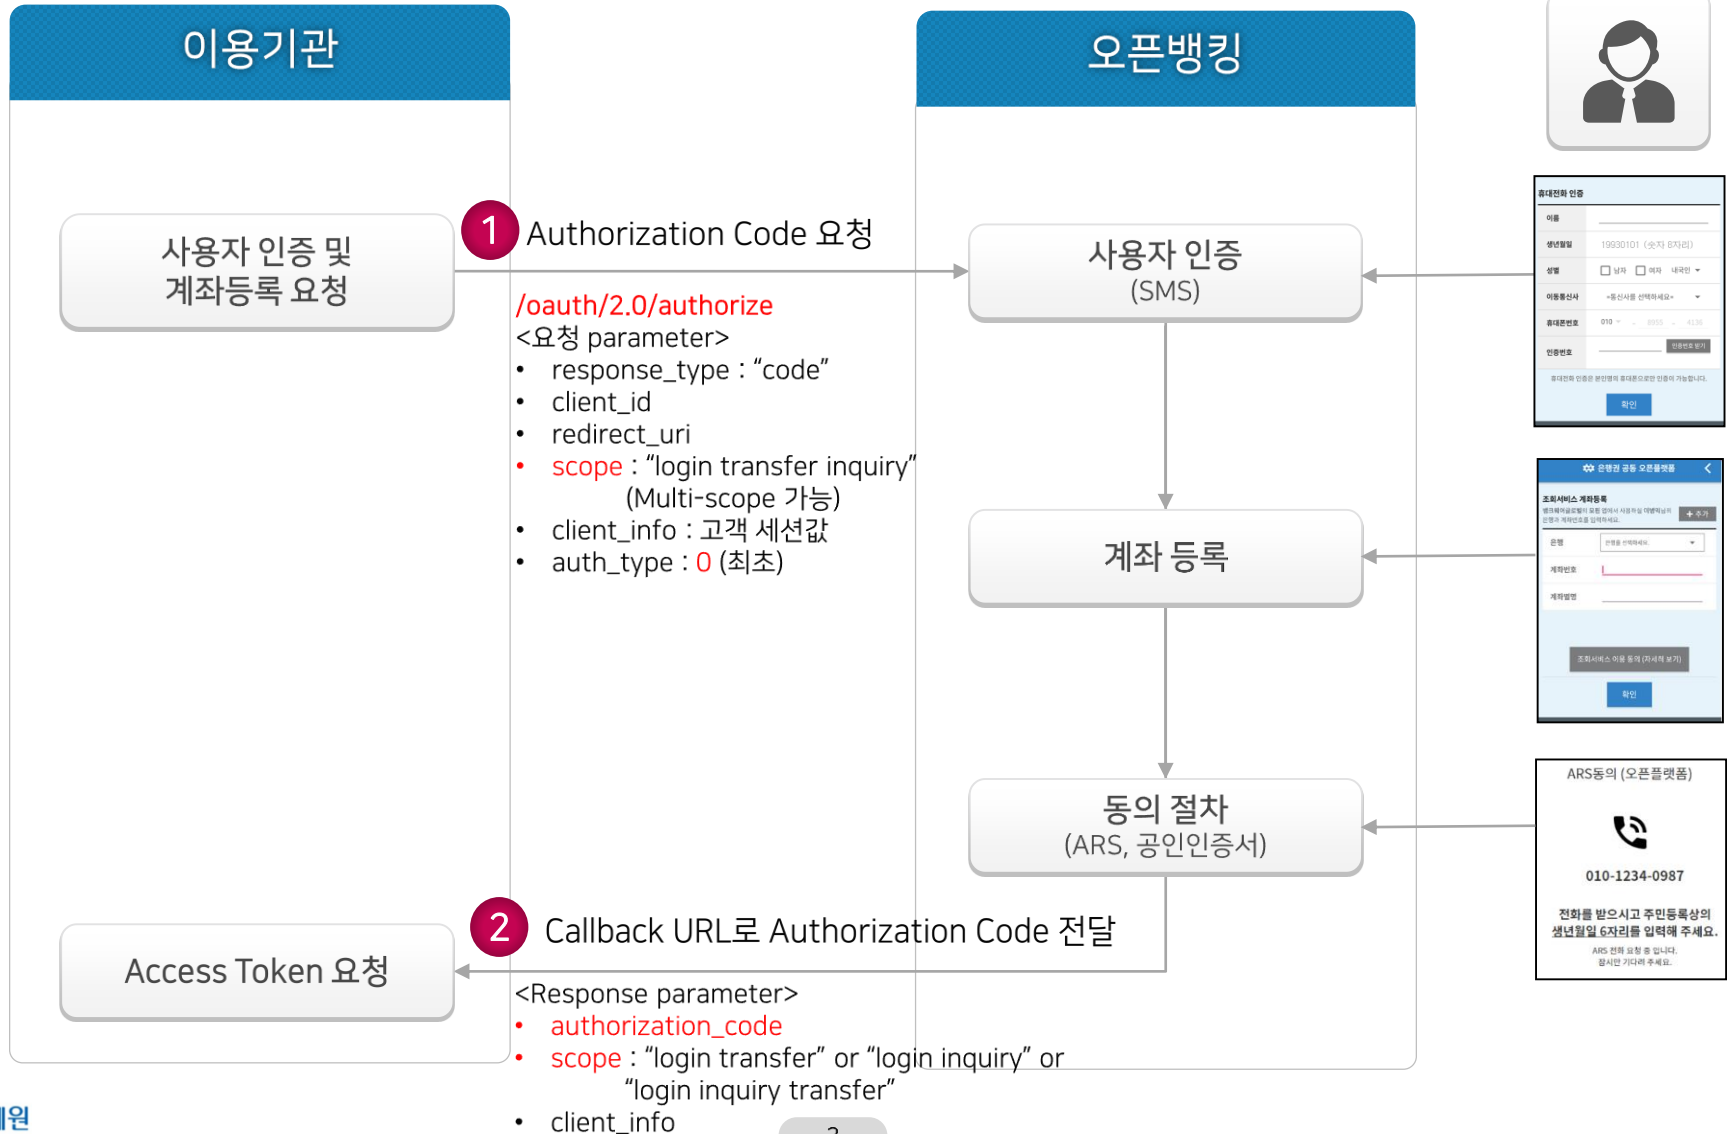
이용기관

오픈뱅킹

사용자 인증 및 계좌등록 요청

1 Authorization Code 요청

/oauth/2.0/authorize
<요청 parameter>
• response_type : “code”
• client_id
• redirect_uri
• scope : “login transfer inquiry” (Multi-scope 가능)
• client_info : 고객 세션값
• auth_type : 0 (최초)

사용자 인증 (SMS)

휴대전화 인증
이름
생년월일 19930101 (숫자 8자리)
성별 남자 여자 내국인
이동통신사 -통신사를 선택하세요-
휴대폰번호 010
인증번호 인증번호 받기
휴대전화 인증은 본인명의 휴대폰으로만 인증이 가능합니다.
확인

계좌 등록

은행권 공동 오픈플랫폼
조회서비스 계좌등록
+ 추가
은행 은행을 선택하세요
계좌번호
계좌별명
조회서비스 이용 동의 (자세히 보기)
확인

동의 절차 (ARS, 공인인증서)

ARS동의 (오픈플랫폼)
010-1234-0987
전화를 받으시고 주민등록상의 생년월일 6자리를 입력해 주세요.
ARS 전화 요청 중 입니다.
잠시만 기다려 주세요.

2 Callback URL로 Authorization Code 전달

Access Token 요청

<Response parameter>
• authorization_code
• scope : “login transfer” or “login inquiry” or “login inquiry transfer”
• client_info

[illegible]원

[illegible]